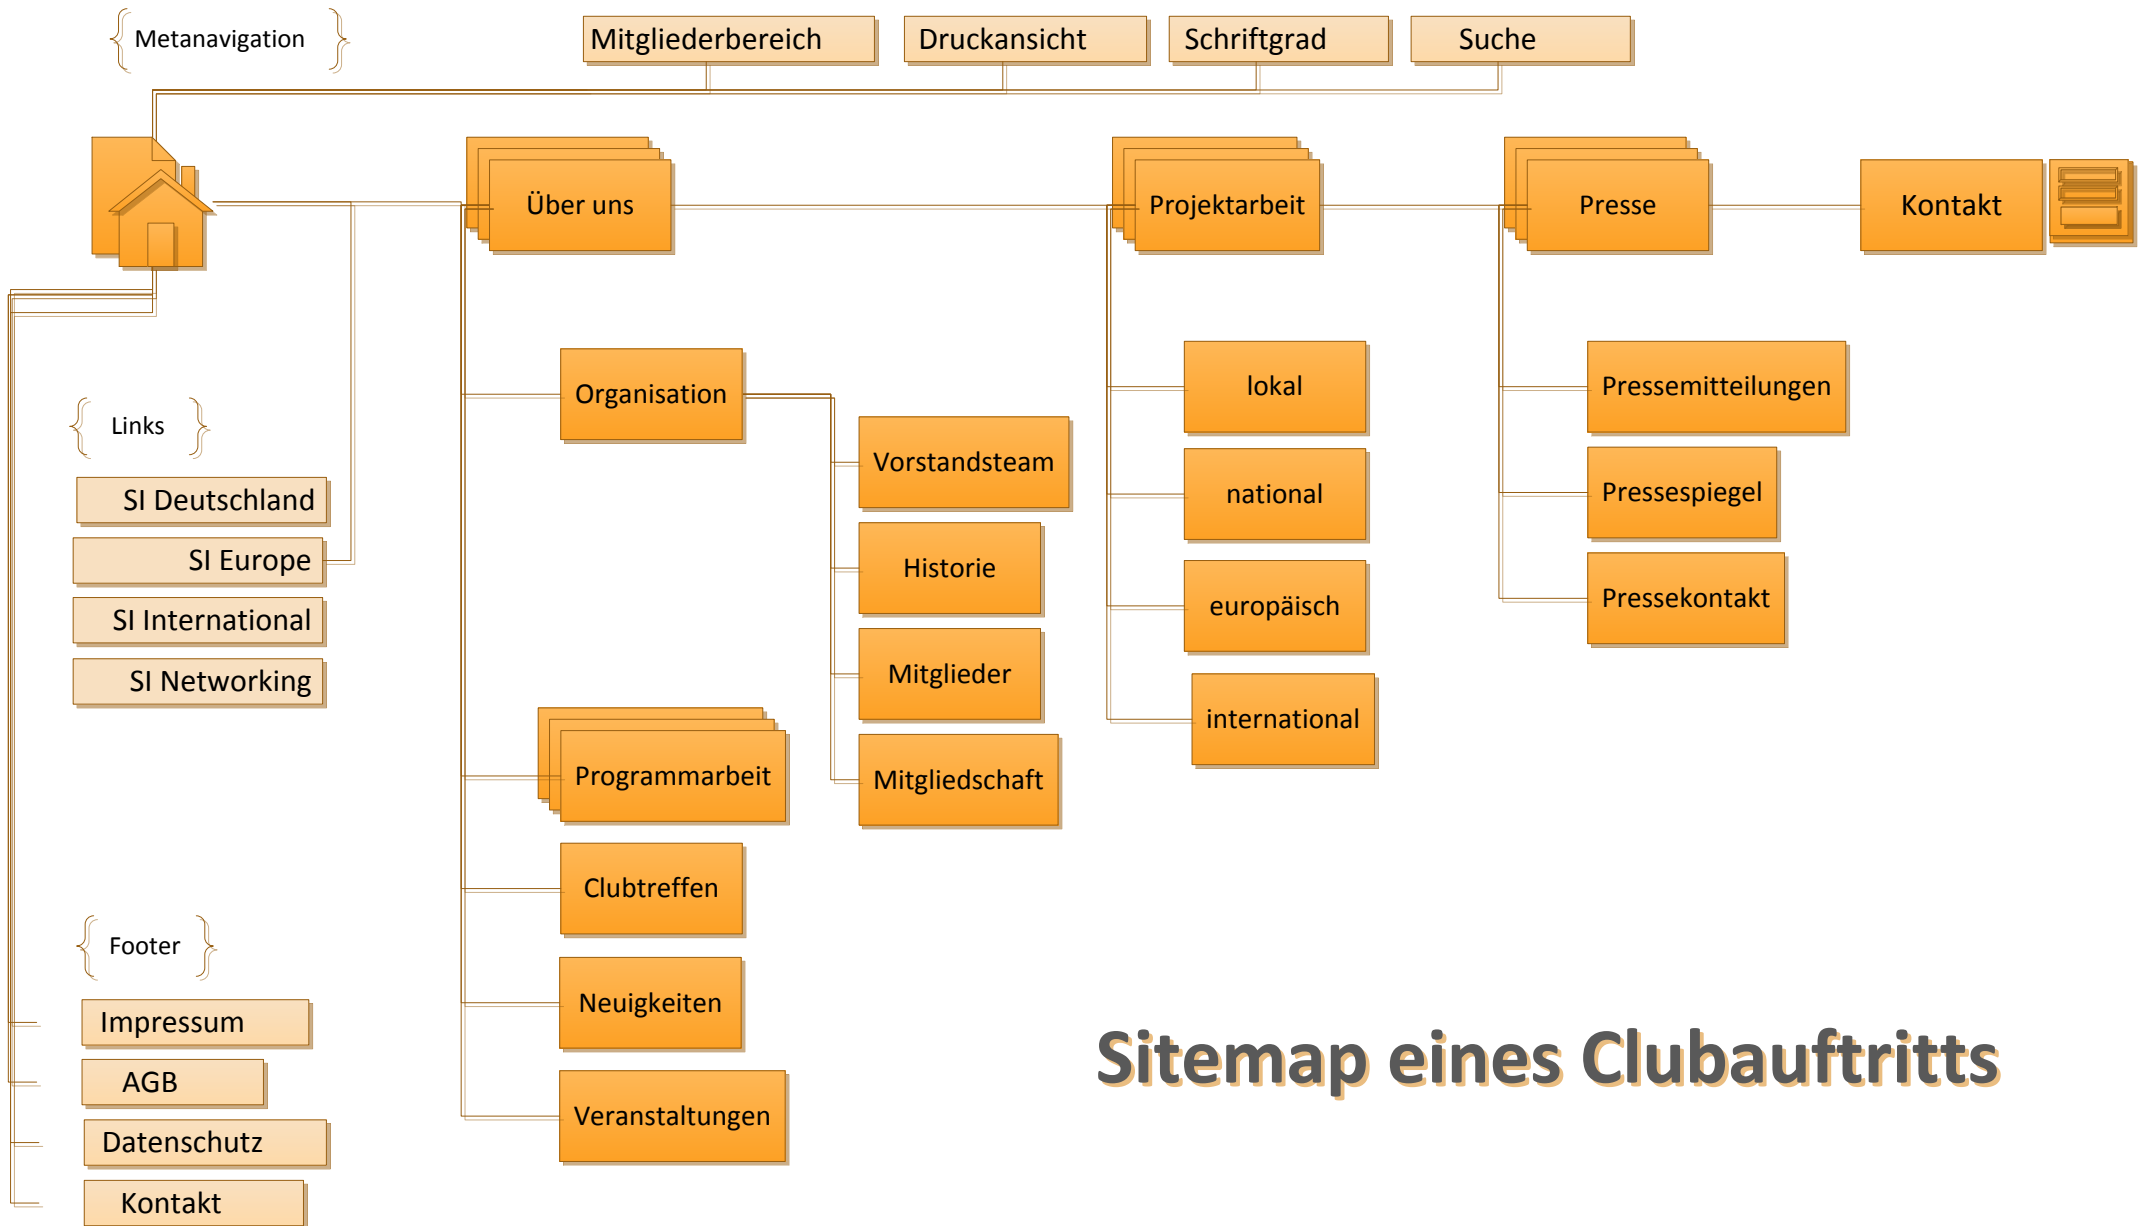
Metanavigation

Mitgliederbereich

Druckansicht

Schriftgrad

Suche

Über uns

Projektarbeit

Presse

Kontakt

Organisation

Vorstandsteam

Historie

Mitglieder

Mitgliedschaft

lokal

national

europäisch

international

Pressemitteilungen

Pressespiegel

Pressekontakt

Links

SI Deutschland

SI Europe

SI International

SI Networking

Programmarbeit

Clubtreffen

Neuigkeiten

Veranstaltungen

Footer

Impressum

AGB

Datenschutz

Kontakt

Sitemap eines Clubauftritts